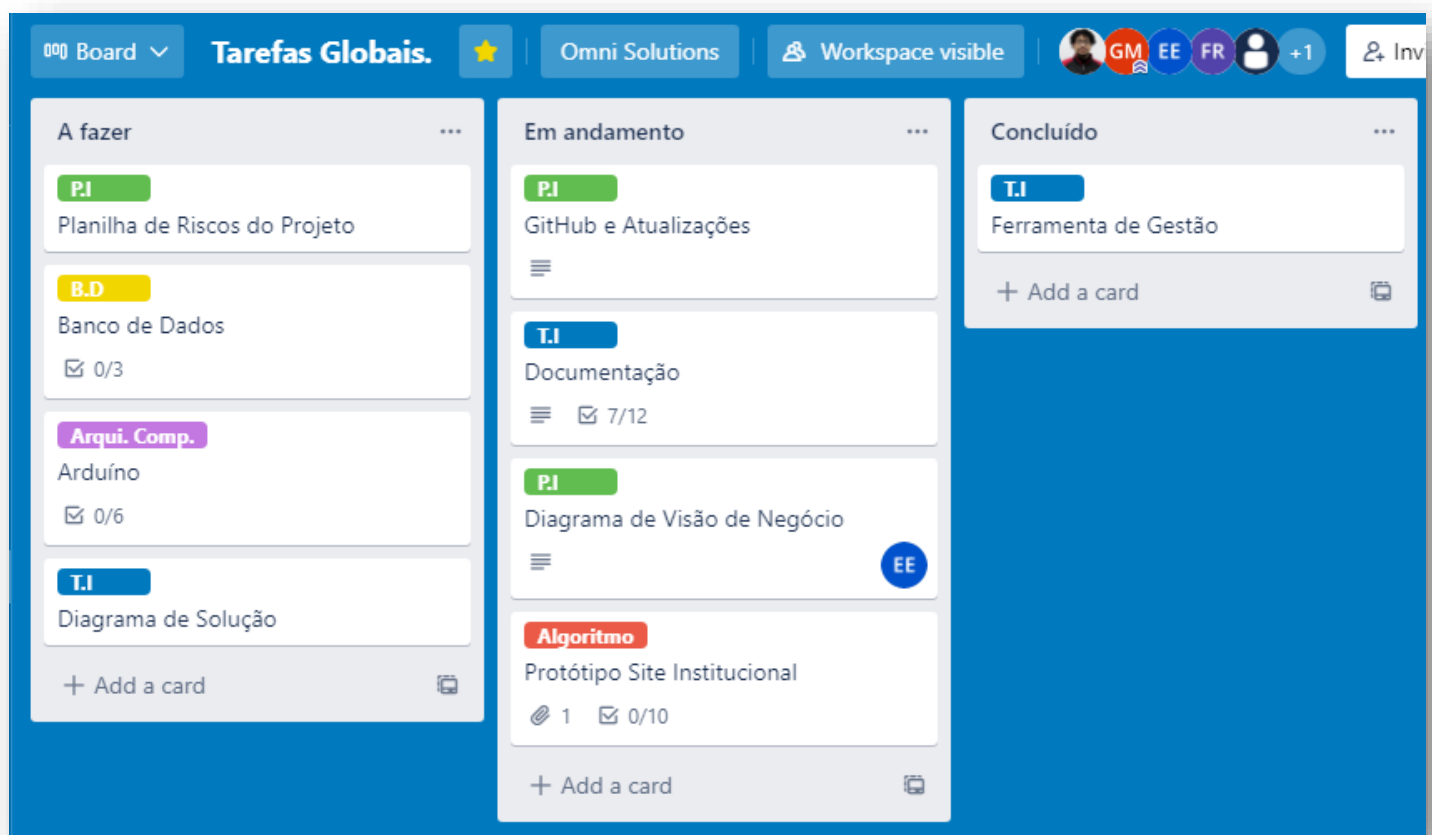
Board Tarefas Globais. Omni Solutions Workspace visible GM EE FR +1 Inv

A fazer ...

P.I
Planilha de Riscos do Projeto

B.D
Banco de Dados
0/3

Arqui. Comp.
Arduíno
0/6

T.I
Diagrama de Solução

+ Add a card

Em andamento ...

P.I
GitHub e Atualizações

T.I
Documentação
7/12

P.I
Diagrama de Visão de Negócio
EE

Algoritmo
Protótipo Site Institucional
1 0/10

+ Add a card

Concluído ...

T.I
Ferramenta de Gestão

+ Add a card